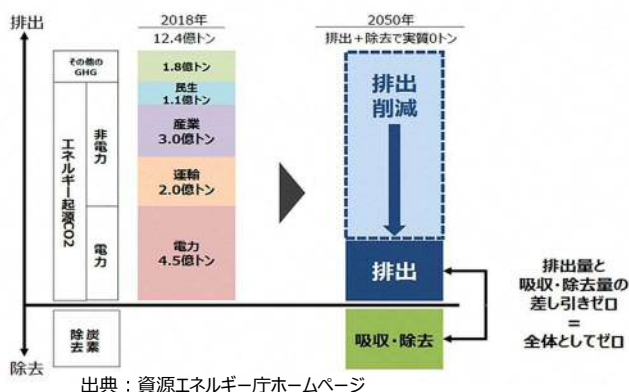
排出

2018年
12.4億トン

その他の
GHG

1.8億トン

民生
1.1億トン

産業
3.0億トン

運輸
2.0億トン

電力
4.5億トン

エネルギー起源CO2

非電力

電力

2050年
排出＋除去で実質0トン

排出
削減

排出

排出量と
吸収・除去量の
差し引きゼロ
＝
全体としてゼロ

炭素
除去

吸収・除去

除去

出典：資源エネルギー庁ホームページ